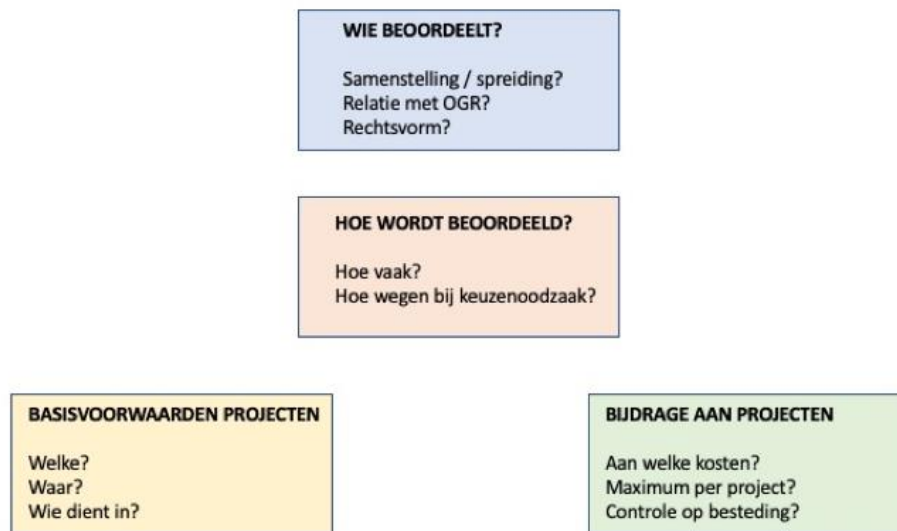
WIE BEOORDEELT?

Samenstelling / spreiding?
Relatie met OGR?
Rechtsvorm?

HOE WORDT BEOORDEELD?

Hoe vaak?
Hoe wegen bij keuzenoodzaak?

BASISVOORWAARDEN PROJECTEN

Welke?
Waar?
Wie dient in?

BIJDRAGE AAN PROJECTEN

Aan welke kosten?
Maximum per project?
Controle op besteding?